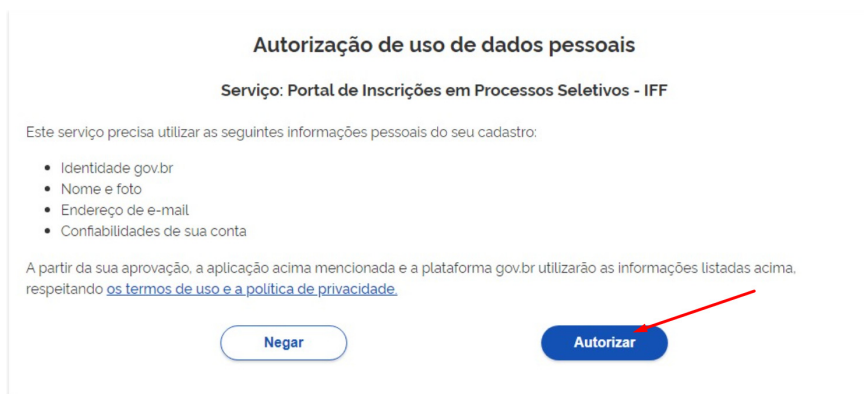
Autorização de uso de dados pessoais

Serviço: Portal de Inscrições em Processos Seletivos - IFF

Este serviço precisa utilizar as seguintes informações pessoais do seu cadastro:

- Identidade gov.br
- Nome e foto
- Endereço de e-mail
- Confiabilidades de sua conta

A partir da sua aprovação, a aplicação acima mencionada e a plataforma gov.br utilizarão as informações listadas acima, respeitando os termos de uso e a política de privacidade.

Negar

Autorizar